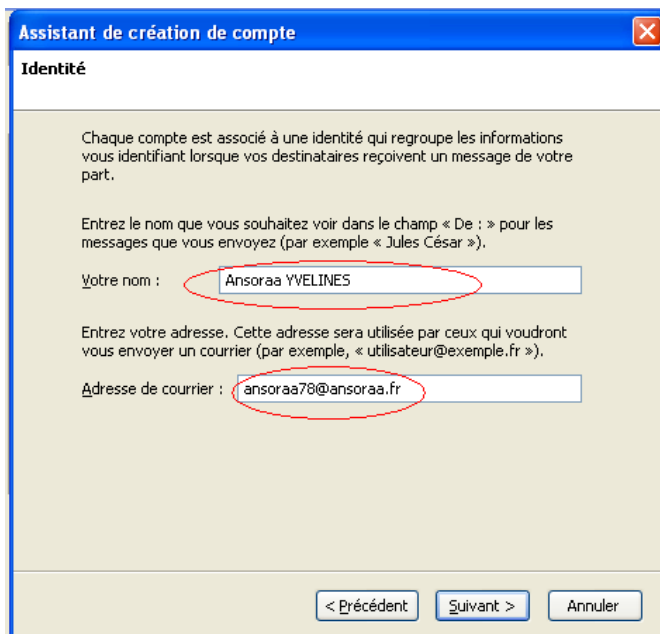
Assistant de création de compte

Identité

Chaque compte est associé à une identité qui regroupe les informations vous identifiant lorsque vos destinataires reçoivent un message de votre part.

Entrez le nom que vous souhaitez voir dans le champ « De : » pour les messages que vous envoyez (par exemple « Jules César »).

Votre nom : Ansoraa YVELINES

Entrez votre adresse. Cette adresse sera utilisée par ceux qui voudront vous envoyer un courrier (par exemple, « utilisateur@exemple.fr »).

Adresse de courrier : ansoraa78@ansoraa.fr

< Précédent Suivant > Annuler